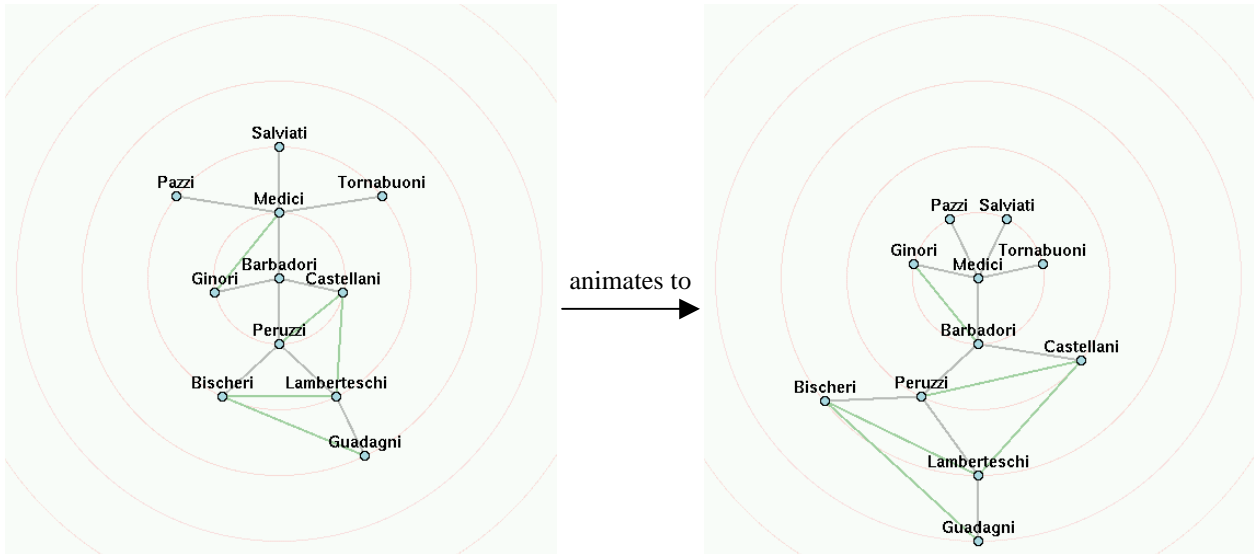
Salviati
Pazzi
Medici
Tornabuoni
Barbadori
Ginori
Castellani
Peruzzi
Bischeri
Lamberteschi
Guadagni

animates to

Pazzi
Salviati
Ginori
Tornabuoni
Medici
Barbadori
Castellani
Bischeri
Peruzzi
Lamberteschi
Guadagni